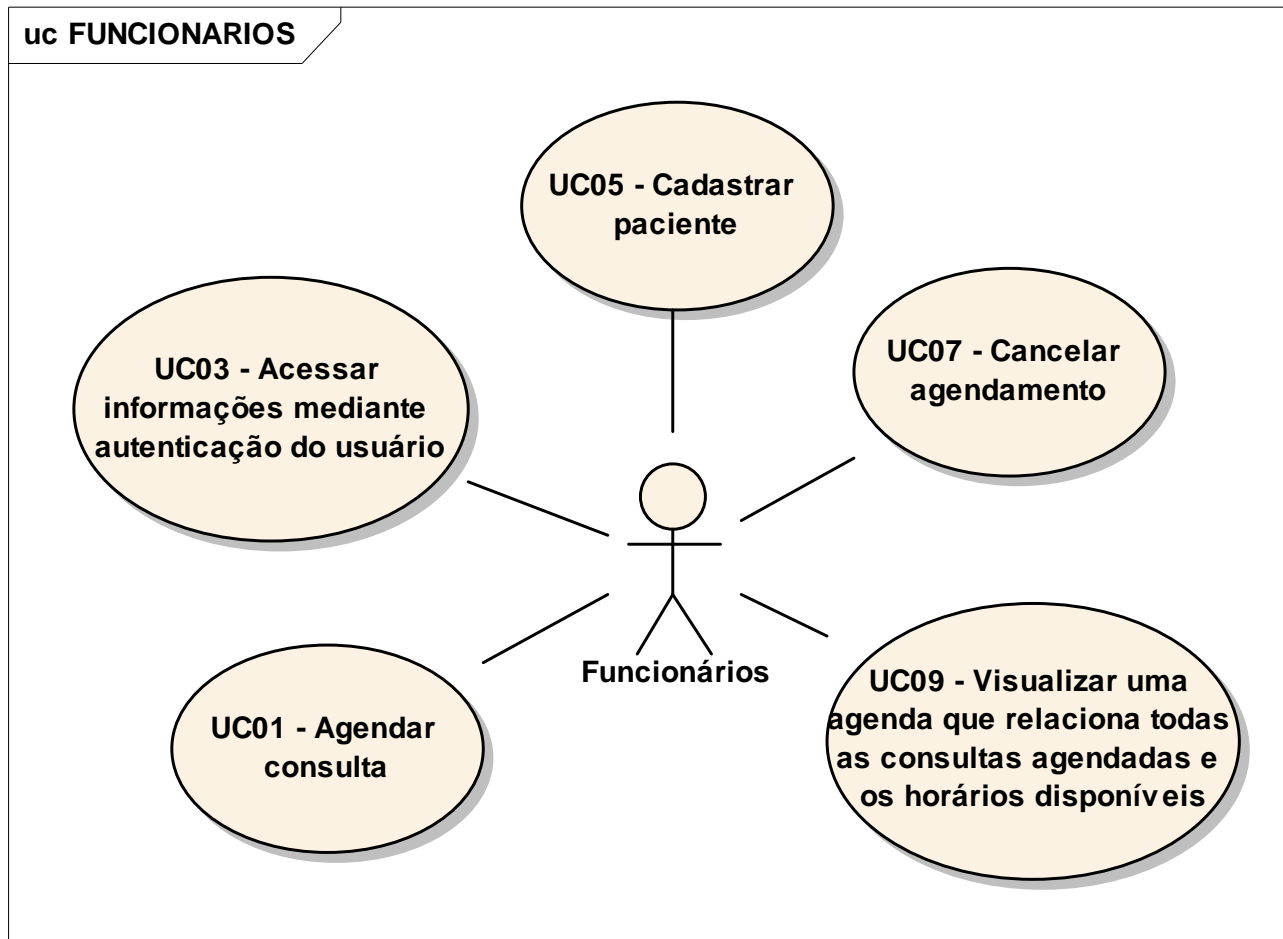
uc FUNCIONARIOS

UC05 - Cadastrar paciente

UC03 - Acessar informações mediante autenticação do usuário

UC07 - Cancelar agendamento

Funcionários

UC01 - Agendar consulta

UC09 - Visualizar uma agenda que relaciona todas as consultas agendadas e os horários disponíveis